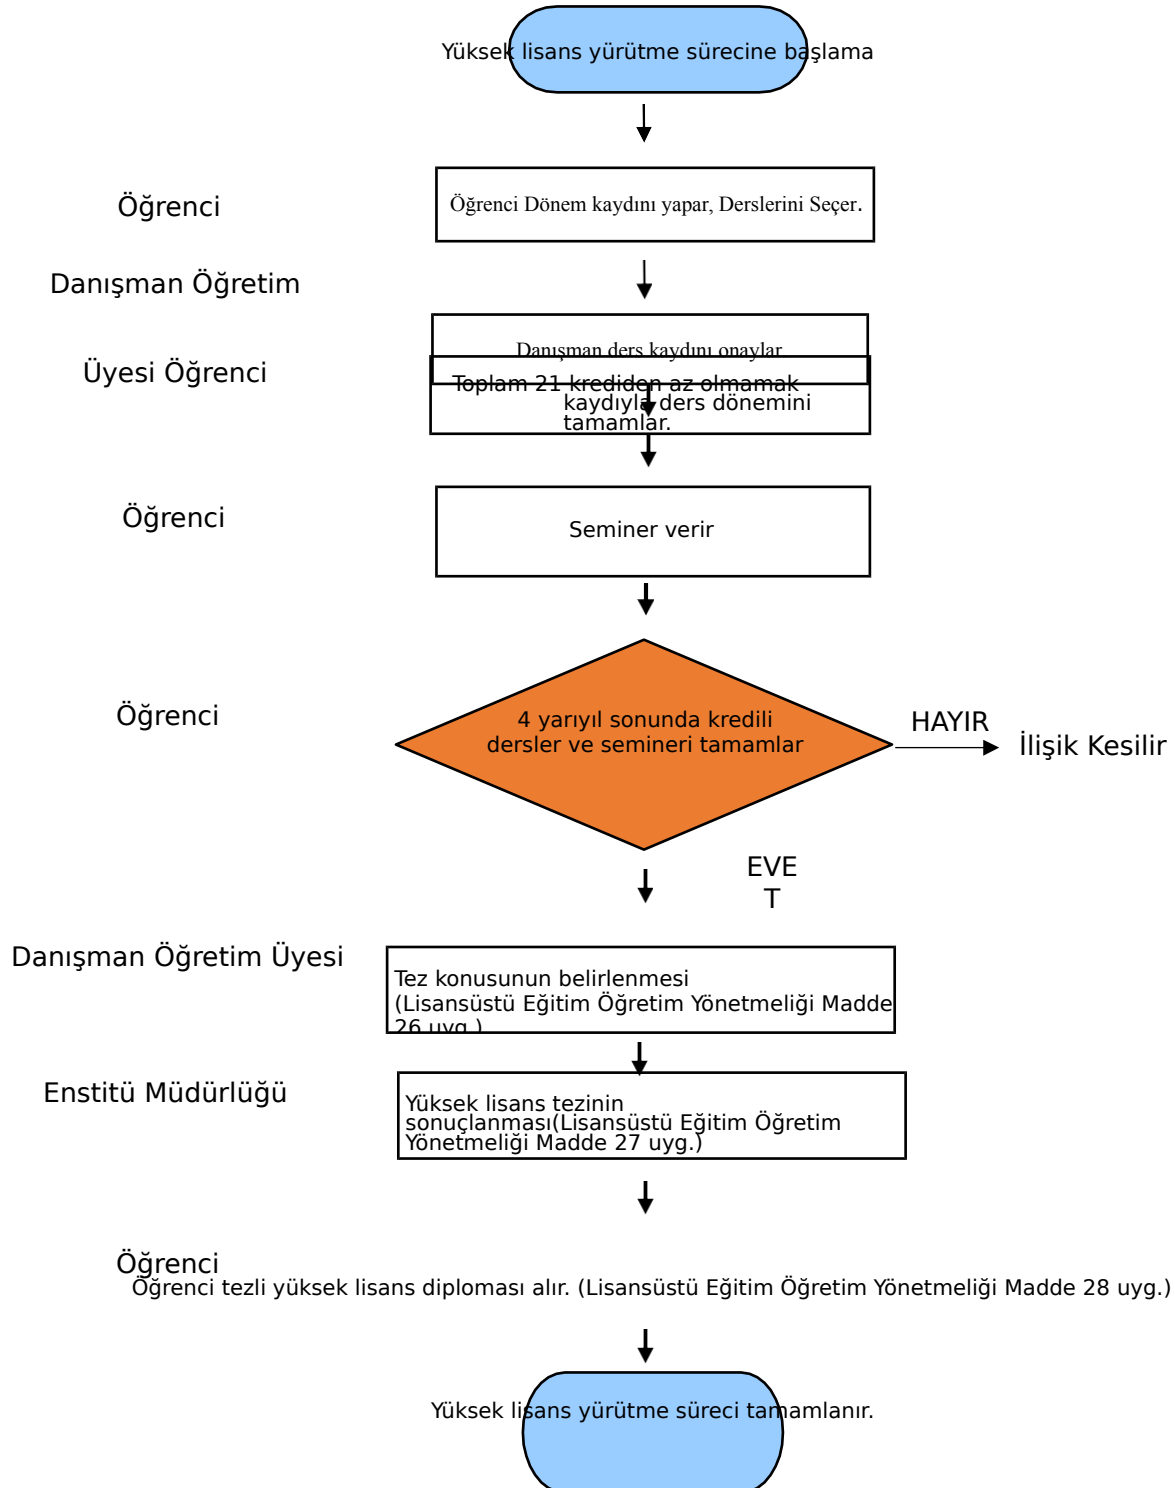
Yüksek lisans yürütme sürecine başlama

Öğrenci

Öğrenci Dönem kaydını yapar, Derslerini Seçer.

Danışman Öğretim

Üyesi Öğrenci

Danışman ders kaydını onaylar

Toplam 21 krediden az olmamak kaydıyla ders dönemini tamamlar.

Öğrenci

Seminer verir

Öğrenci

4 yarıyıl sonunda kredili dersler ve semineri tamamlar

HAYIR

İlişik Kesilir

EVE T

Danışman Öğretim Üyesi

Tez konusunun belirlenmesi (Lisansüstü Eğitim Öğretim Yönetmeliği Madde 26 uyg.)

Enstitü Müdürlüğü

Yüksek lisans tezinin sonuçlanması(Lisansüstü Eğitim Öğretim Yönetmeliği Madde 27 uyg.)

Öğrenci

Öğrenci tezli yüksek lisans diploması alır. (Lisansüstü Eğitim Öğretim Yönetmeliği Madde 28 uyg.)

Yüksek lisans yürütme süreci tamamlanır.